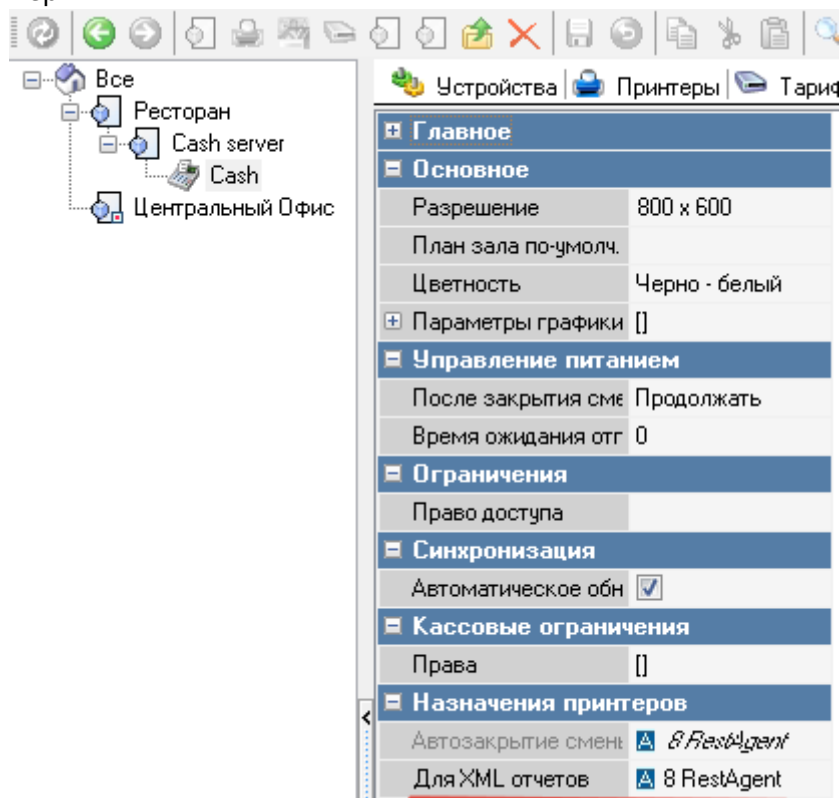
Все
Ресторан
Cash server
Cash
Центральный Офис

Устройства | Принтеры | Тариф

Главное
Основное
| | |
|---|---|
| Разрешение | 800 x 600 |
| План зала по-умолч. | |
| Цветность | Черно - белый |
| Параметры графики | [] |

Управление питанием
| | |
|---|---|
| После закрытия сме | Продолжать |
| Время ожидания отг | 0 |

Ограничения
| | |
|---|---|
| Право доступа | |

Синхронизация
| | |
|---|---|
| Автоматическое обн | |

Кассовые ограничения
| | |
|---|---|
| Права | [] |

Назначения принтеров
| | |
|---|---|
| Автозакрытие смен | 8 RestAgent |
| Для XML отчетов | 8 RestAgent |